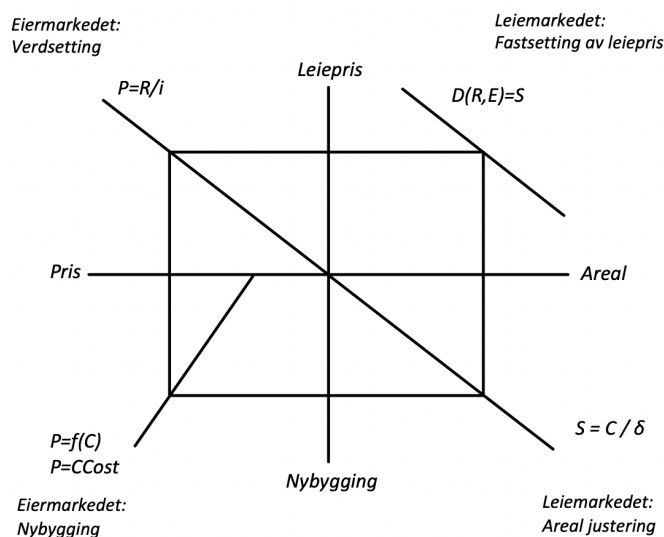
Eiermarkedet:
Verdsetting

Leiemarkedet:
Fastsetting av leiepris

$P=R/i$

Leiepris

$D(R,E)=S$

Pris

Areal

$P=f(C)$
$P=CCost$

Nybygging

$S = C / \delta$

Eiermarkedet:
Nybygging

Leiemarkedet:
Areal justering